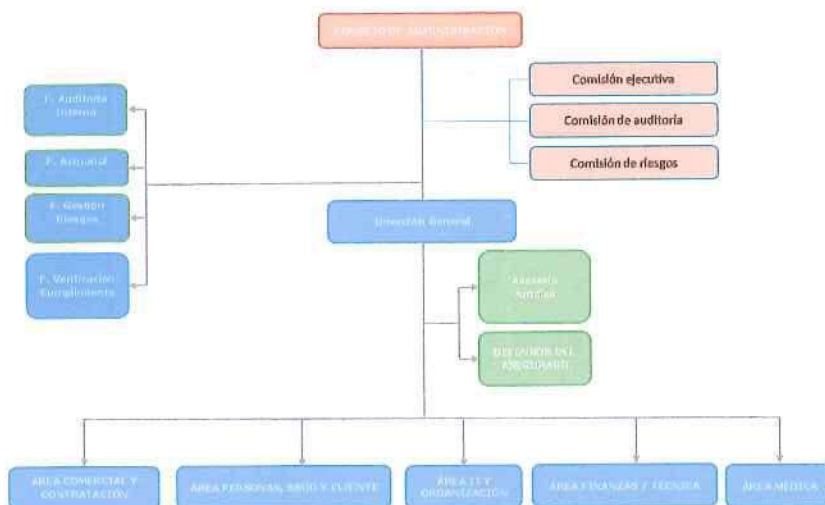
CONSEJO DE ADMINISTRACIÓN

Comisión ejecutiva

Comisión de auditoria

Comisión de riesgos

F. Auditoria Interna

F. Actuarial

F. Gestión Riesgos

F. Verificación Cumplimiento

Dirección General

Asesoría Jurídica

DEFENSOR DEL ASEGURADO

ÁREA COMERCIAL Y CONTRATACIÓN

ÁREA PERSONAS, RRHH Y CLIENTE

ÁREA IT Y ORGANIZACIÓN

ÁREA FINANZAS / TÉCNICA

ÁREA MÉDICA